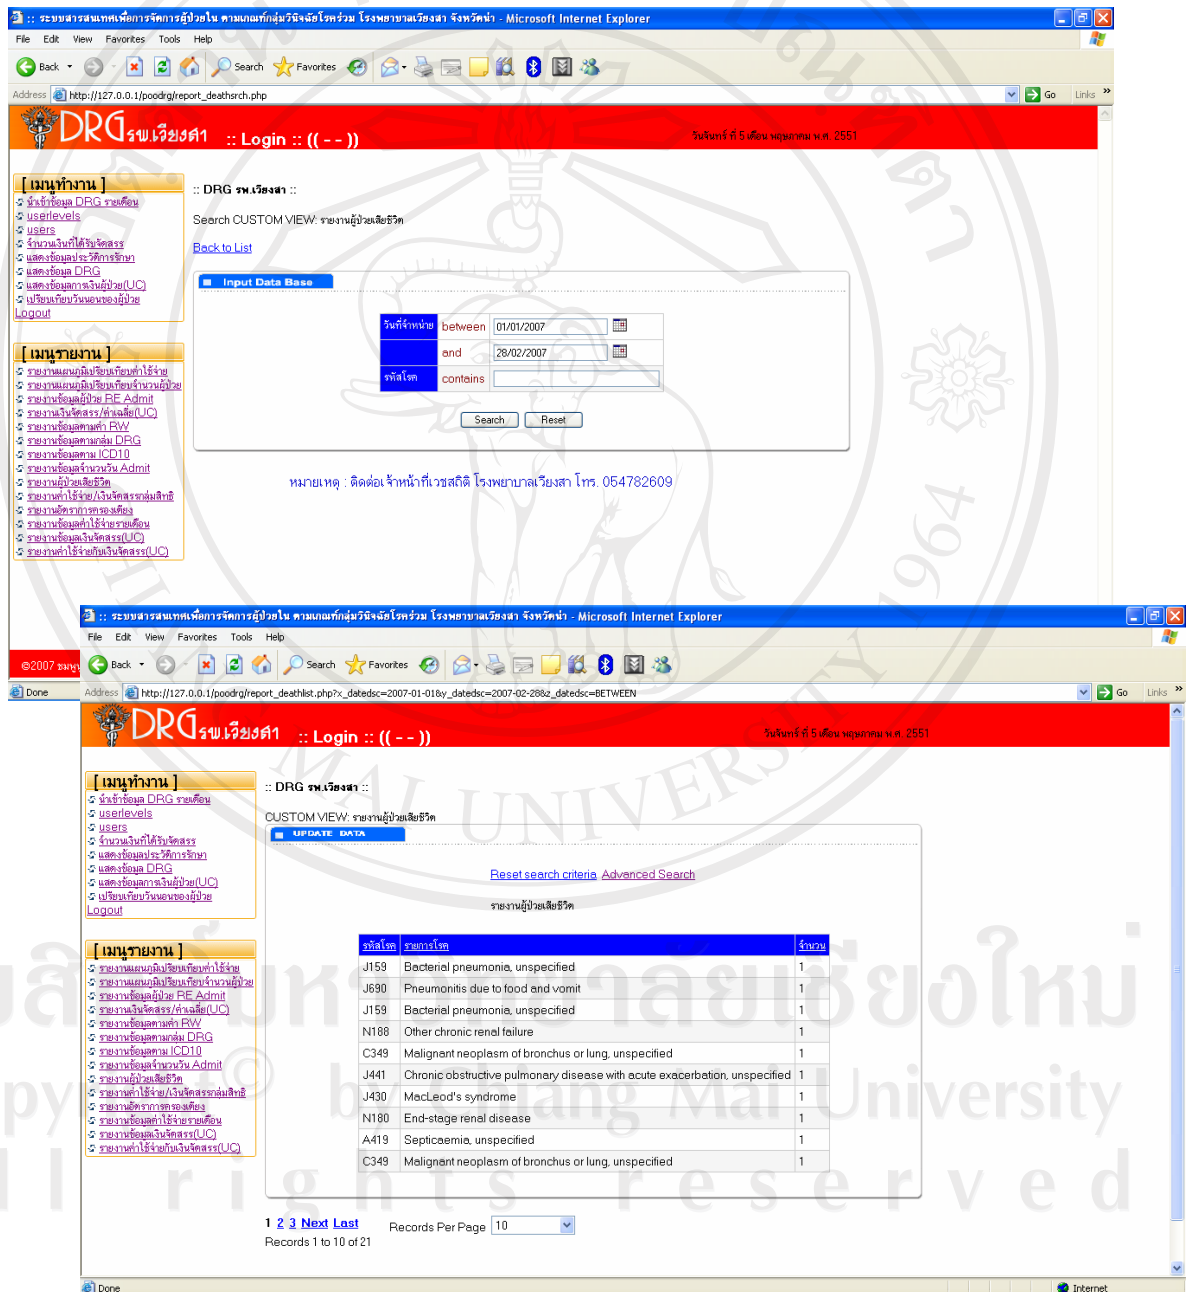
:: ระบบสารสนเทศเพื่อการจัดการผู้ป่วยใน ตามเกณฑ์กลุ่มวินิจฉัยโรคร่วม โรงพยาบาลเวียงสา จังหวัดน่าน - Microsoft Internet Explorer

File Edit View Favorites Tools Help

Back Search Favorites

Address http://127.0.0.1/poodrg/report_deathsrch.php Go Links

DRG รพ.เวียงสา :: Login :: (( - - ))

วันจันทร์ ที่ 5 เดือน พฤษภาคม พ.ศ. 2551

[ เมนูทำงาน ]
นำเข้าข้อมูล DRG รายเดือน
userlevels
users
จำนวนเงินที่ได้รับจัดสรร
แสดงข้อมูลประวัติการรักษา
แสดงข้อมูล DRG
แสดงข้อมูลการเงินผู้ป่วย(UC)
เปรียบเทียบวันนอนของผู้ป่วย
Logout

[ เมนูรายงาน ]
รายงานแผนภูมิเปรียบเทียบค่าใช้จ่าย
รายงานแผนภูมิเปรียบเทียบจำนวนผู้ป่วย
รายงานข้อมูลผู้ป่วย RE Admit
รายงานเงินจัดสรร/ค่าเฉลี่ย(UC)
รายงานข้อมูลตามค่า RW
รายงานข้อมูลตามกลุ่ม DRG
รายงานข้อมูลตาม ICD10
รายงานข้อมูลจำนวนวัน Admit
รายงานผู้ป่วยเสียชีวิต
รายงานค่าใช้จ่าย/เงินจัดสรรกลุ่มสิทธิ
รายงานอัตราการครองเตียง
รายงานข้อมูลค่าใช้จ่ายรายเดือน
รายงานข้อมูลเงินจัดสรร(UC)
รายงานค่าใช้จ่ายกับเงินจัดสรร(UC)

:: DRG รพ.เวียงสา ::

Search CUSTOM VIEW: รายงานผู้ป่วยเสียชีวิต

Back to List

Input Data Base

| วันที่จำหน่าย | between | 01/01/2007 |
|---|---|---|
| | and | 28/02/2007 |
| รหัสโรค | contains | |

Search Reset

หมายเหตุ : ติดต่อเจ้าหน้าที่เวชสถิติ โรงพยาบาลเวียงสา โทร. 054782609

©2007 ขอ

Done

:: ระบบสารสนเทศเพื่อการจัดการผู้ป่วยใน ตามเกณฑ์กลุ่มวินิจฉัยโรคร่วม โรงพยาบาลเวียงสา จังหวัดน่าน - Microsoft Internet Explorer

File Edit View Favorites Tools Help

Back Search Favorites

Address http://127.0.0.1/poodrg/report_deathlist.php?x_datedsc=2007-01-01&y_datedsc=2007-02-28&z_datedsc=BETWEEN Go Links

DRG รพ.เวียงสา :: Login :: (( - - ))

วันจันทร์ ที่ 5 เดือน พฤษภาคม พ.ศ. 2551

[ เมนูทำงาน ]
นำเข้าข้อมูล DRG รายเดือน
userlevels
users
จำนวนเงินที่ได้รับจัดสรร
แสดงข้อมูลประวัติการรักษา
แสดงข้อมูล DRG
แสดงข้อมูลการเงินผู้ป่วย(UC)
เปรียบเทียบวันนอนของผู้ป่วย
Logout

[ เมนูรายงาน ]
รายงานแผนภูมิเปรียบเทียบค่าใช้จ่าย
รายงานแผนภูมิเปรียบเทียบจำนวนผู้ป่วย
รายงานข้อมูลผู้ป่วย RE Admit
รายงานเงินจัดสรร/ค่าเฉลี่ย(UC)
รายงานข้อมูลตามค่า RW
รายงานข้อมูลตามกลุ่ม DRG
รายงานข้อมูลตาม ICD10
รายงานข้อมูลจำนวนวัน Admit
รายงานผู้ป่วยเสียชีวิต
รายงานค่าใช้จ่าย/เงินจัดสรรกลุ่มสิทธิ
รายงานอัตราการครองเตียง
รายงานข้อมูลค่าใช้จ่ายรายเดือน
รายงานข้อมูลเงินจัดสรร(UC)
รายงานค่าใช้จ่ายกับเงินจัดสรร(UC)

:: DRG รพ.เวียงสา ::

CUSTOM VIEW: รายงานผู้ป่วยเสียชีวิต

UPDATE DATA

Reset search criteria Advanced Search

รายงานผู้ป่วยเสียชีวิต

| รหัสโรค | ชื่อโรค | จำนวน |
|---|---|---|
| J159 | Bacterial pneumonia, unspecified | 1 |
| J690 | Pneumonitis due to food and vomit | 1 |
| J159 | Bacterial pneumonia, unspecified | 1 |
| N188 | Other chronic renal failure | 1 |
| C349 | Malignant neoplasm of bronchus or lung, unspecified | 1 |
| J441 | Chronic obstructive pulmonary disease with acute exacerbation, unspecified | 1 |
| J430 | MacLeod's syndrome | 1 |
| N180 | End-stage renal disease | 1 |
| A419 | Septicaemia, unspecified | 1 |
| C349 | Malignant neoplasm of bronchus or lung, unspecified | 1 |

1 2 3 Next Last Records Per Page 10
Records 1 to 10 of 21

Done Internet

Copyright by Chiang Mai University
All rights reserved